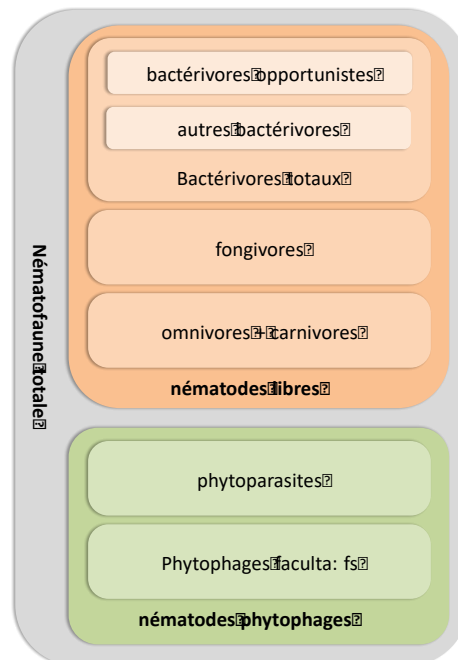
bactérivores opportunistes

autres bactérivores

Bactérivores totaux

fongivores

omnivores + carnivores

nématodes libres

Nématofaune totale

phytoparasites

Phytophages faculta: fs

nématodes phytophages